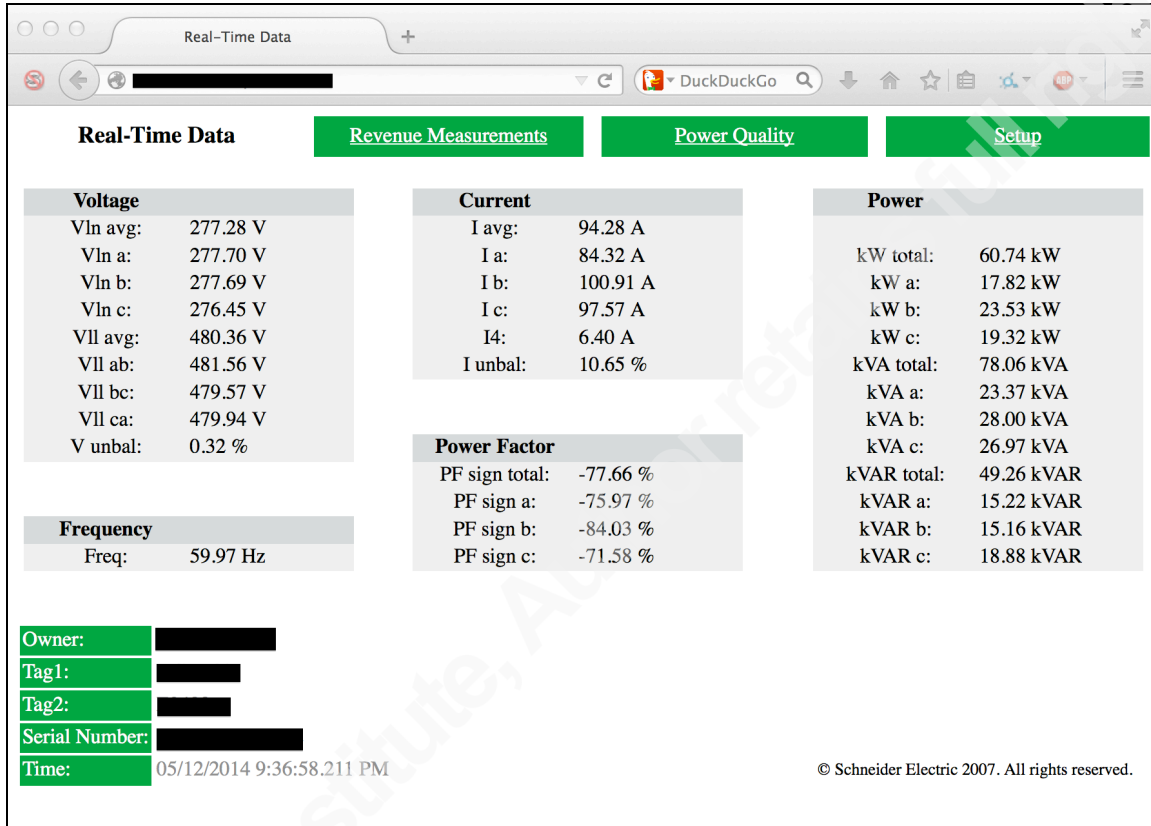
Real-Time Data

DuckDuckGo

Real-Time Data | Revenue Measurements | Power Quality | Setup

| Voltage | |
|---|---|
| Vln avg: | 277.28 V |
| Vln a: | 277.70 V |
| Vln b: | 277.69 V |
| Vln c: | 276.45 V |
| Vll avg: | 480.36 V |
| Vll ab: | 481.56 V |
| Vll bc: | 479.57 V |
| Vll ca: | 479.94 V |
| V unbal: | 0.32 % |

| Frequency | |
|---|---|
| Freq: | 59.97 Hz |

| Current | |
|---|---|
| I avg: | 94.28 A |
| I a: | 84.32 A |
| I b: | 100.91 A |
| I c: | 97.57 A |
| I4: | 6.40 A |
| I unbal: | 10.65 % |

| Power Factor | |
|---|---|
| PF sign total: | -77.66 % |
| PF sign a: | -75.97 % |
| PF sign b: | -84.03 % |
| PF sign c: | -71.58 % |

| Power | |
|---|---|
| kW total: | 60.74 kW |
| kW a: | 17.82 kW |
| kW b: | 23.53 kW |
| kW c: | 19.32 kW |
| kVA total: | 78.06 kVA |
| kVA a: | 23.37 kVA |
| kVA b: | 28.00 kVA |
| kVA c: | 26.97 kVA |
| kVAR total: | 49.26 kVAR |
| kVAR a: | 15.22 kVAR |
| kVAR b: | 15.16 kVAR |
| kVAR c: | 18.88 kVAR |

| | |
|---|---|
| Owner: | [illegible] |
| Tag1: | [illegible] |
| Tag2: | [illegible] |
| Serial Number: | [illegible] |
| Time: | 05/12/2014 9:36:58.211 PM |

© Schneider Electric 2007. All rights reserved.